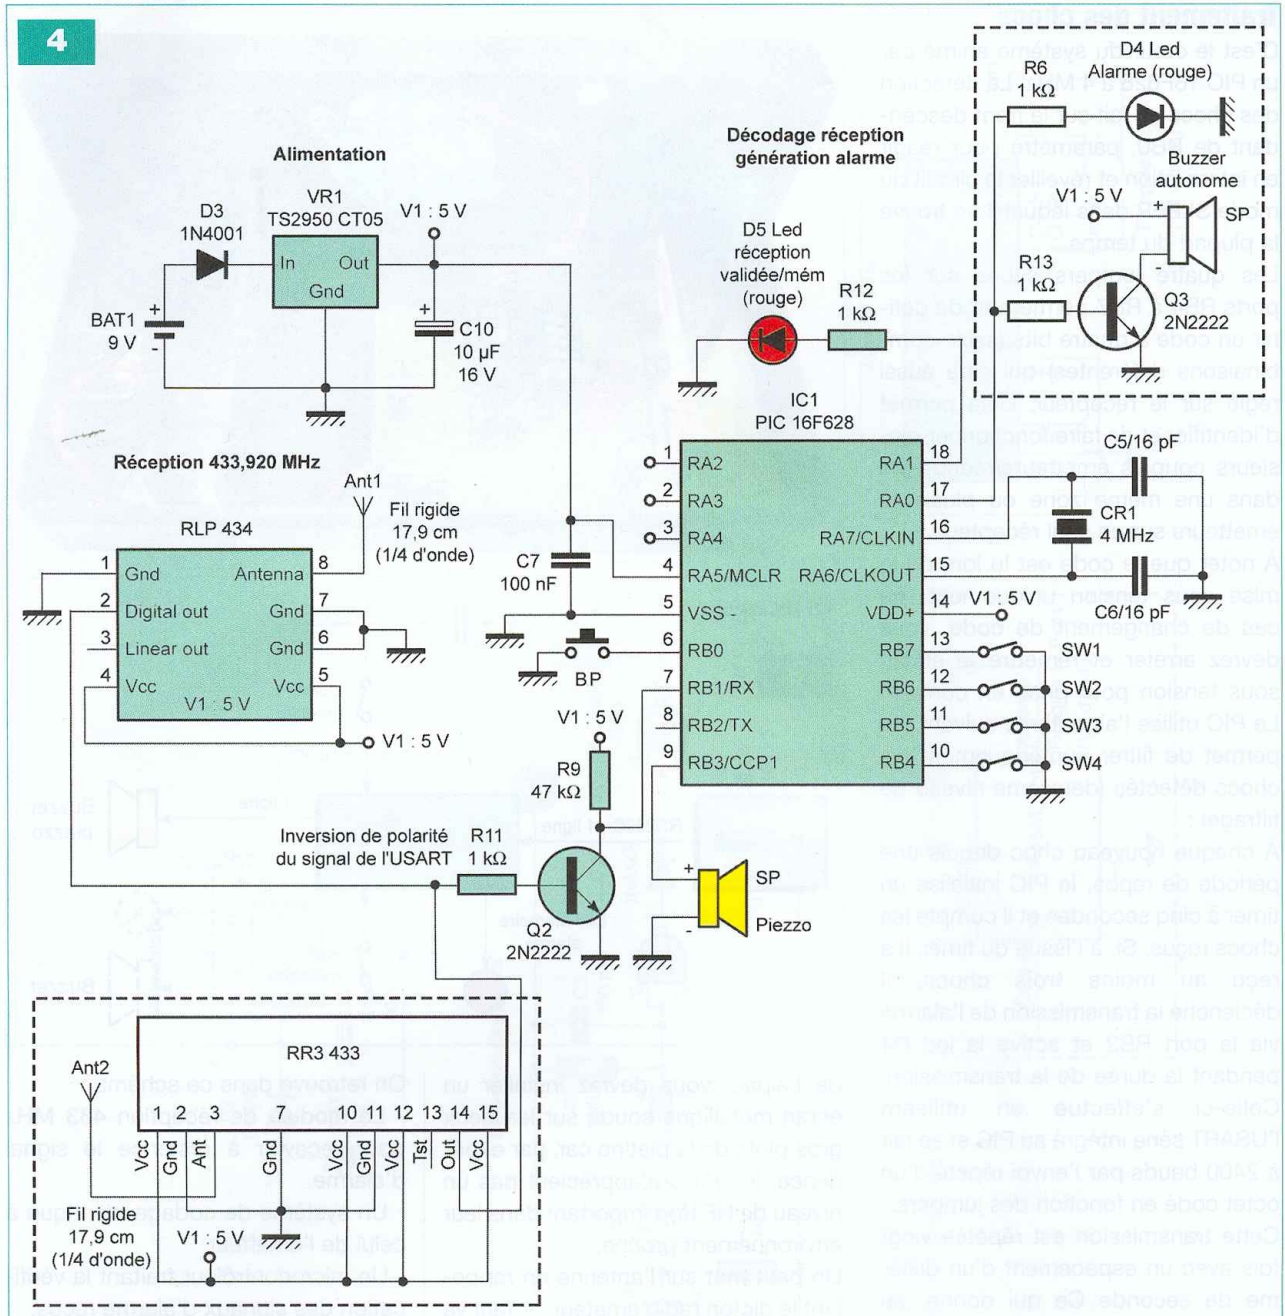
4

Alimentation

D3
1N4001

VR1
TS2950 CT05

In
Out
Gnd

V1 : 5 V

BAT1
9 V

C10
10 µF
16 V

Décodage réception
génération alarme

D5 Led
réception
validée/mém
(rouge)

R12
1 kΩ

R6
1 kΩ

D4 Led
Alarme (rouge)

Buzzer
autonome

V1 : 5 V

SP

R13
1 kΩ

Q3
2N2222

IC1
PIC 16F628

Réception 433,920 MHz

Ant1

Fil rigide
17,9 cm
(1/4 d'onde)

RLP 434

1 Gnd
2 Digital out
3 Linear out
4 Vcc
V1 : 5 V
Antenna 8
Gnd 7
Gnd 6
Vcc 5

V1 : 5 V

C7
100 nF

BP

1 RA2
2 RA3
3 RA4
4 RA5/MCLR
5 VSS
6 RB0
7 RB1/RX
8 RB2/TX
9 RB3/CCP1

RA1 18
RA0 17
RA7/CLKIN 16
RA6/CLKOUT 15
VDD+ 14
RB7 13
RB6 12
RB5 11
RB4 10

C5/16 pF

CR1
4 MHz

C6/16 pF

V1 : 5 V

SW1
SW2
SW3
SW4

V1 : 5 V

R9
47 kΩ

Inversion de polarité
du signal de l'USART

R11
1 kΩ

Q2
2N2222

SP
Piezzo

RR3 433

Ant2

1 2 3 7 10 11 12 13 14 15
Vcc Gnd Ant Gnd Vcc Gnd Vcc Tst Out Vcc

Fil rigide
17,9 cm
(1/4 d'onde)

V1 : 5 V